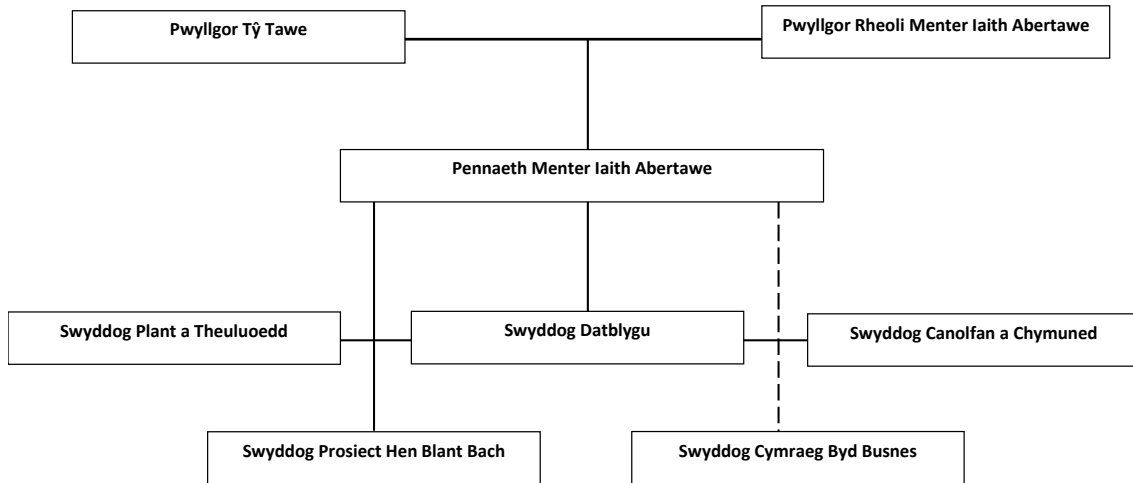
Pwyllgor Tŷ Tawe

Pwyllgor Rheoli Menter Iaith Abertawe

Pennaeth Menter Iaith Abertawe

Swyddog Plant a Theuluoedd

Swyddog Datblygu

Swyddog Canolfan a Chymuned

Swyddog Prosiect Hen Blant Bach

Swyddog Cymraeg Byd Busnes